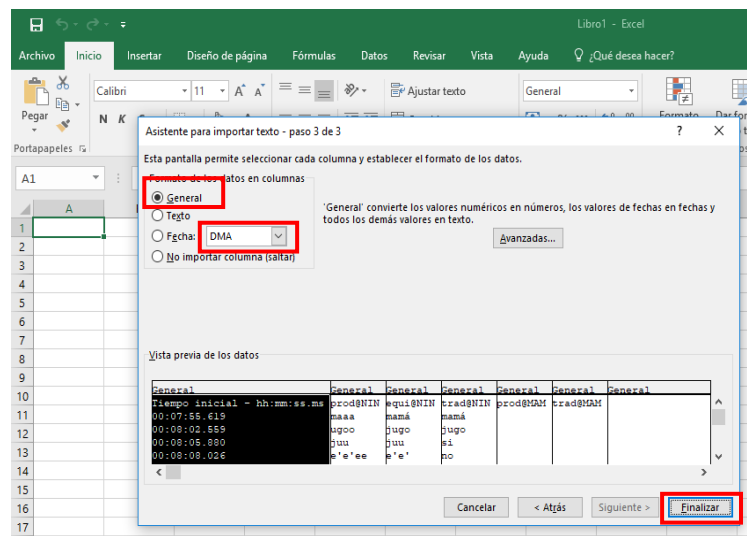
Libro1 - Excel

Archivo Inicio Insertar Diseño de página Fórmulas Datos Revisar Vista Ayuda ¿Qué desea hacer?

Pegar Calibri 11 A A Ajustar texto General Formato Dar for

N K

Portapapeles

A1

A

1
2
3
4
5
6
7
8
9
10
11
12
13
14
15
16
17

Asistente para importar texto - paso 3 de 3 ? ×

Esta pantalla permite seleccionar cada columna y establecer el formato de los datos.

Formato de los datos en columnas

General

Texto

Fecha: DMA

No importar columna (saltar)

'General' convierte los valores numéricos en números, los valores de fechas en fechas y todos los demás valores en texto.

Avanzadas...

Vista previa de los datos

| General | General | General | General | General | General | General |
|---|---|---|---|---|---|---|
| Tiempo inicial - hh:mm:ss.ms | prod@NIN | equi@NIN | trad@NIN | prod@MAM | trad@MAM | |
| 00:07:55.619 | maaa | mamá | mamá | | | |
| 00:08:02.559 | ugoo | jugo | jugo | | | |
| 00:08:05.880 | juu | juu | si | | | |
| 00:08:08.026 | e'e'ee | e'e' | no | | | |

Cancelar < Atrás Siguiente > Finalizar